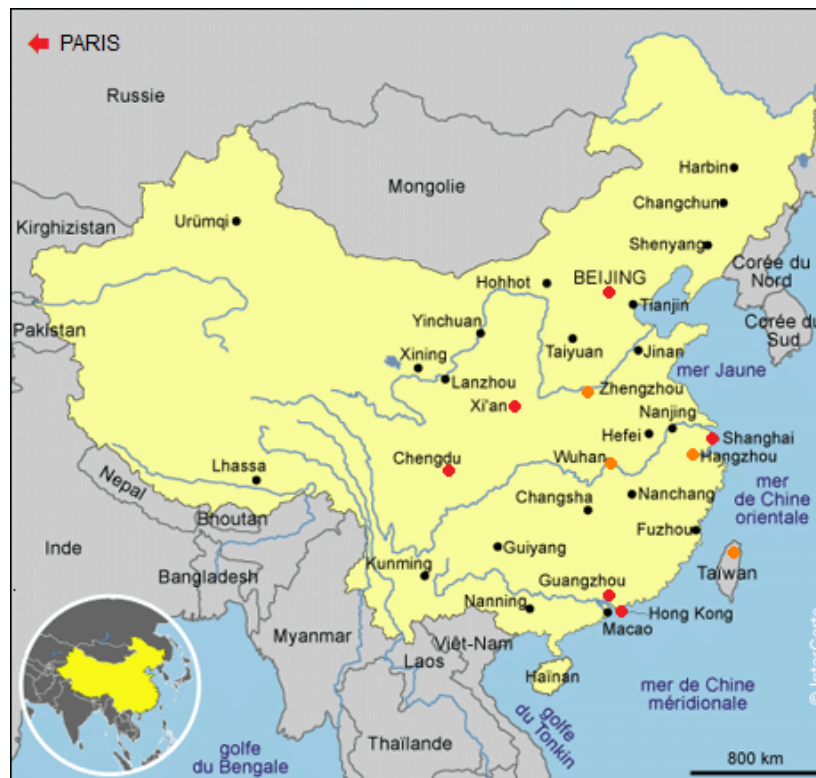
PARIS

Russie

Mongolie

Kirghizistan

Pakistan

Nepal

Bhoutan

Inde

Bangladesh

Myanmar

Laos

Viêt-Nam

Thaïlande

Corée du Nord

Corée du Sud

Ürümqi

Harbin

Changchun

Shenyang

Hohhot

BEIJING

Tianjin

Yinchuan

Taiyuan

Jinan

Xining

Lanzhou

Xi'an

Zhengzhou

Nanjing

Hefei

Shanghai

Hangzhou

Lhassa

Chengdu

Wuhan

Changsha

Nanchang

Fuzhou

Guiyang

Kunming

Guangzhou

Nanning

Macao

Hong Kong

Taiwan

Hainan

mer Jaune

mer de Chine orientale

mer de Chine méridionale

golfe du Tonkin

golfe du Bengale

800 km

© InterCarto